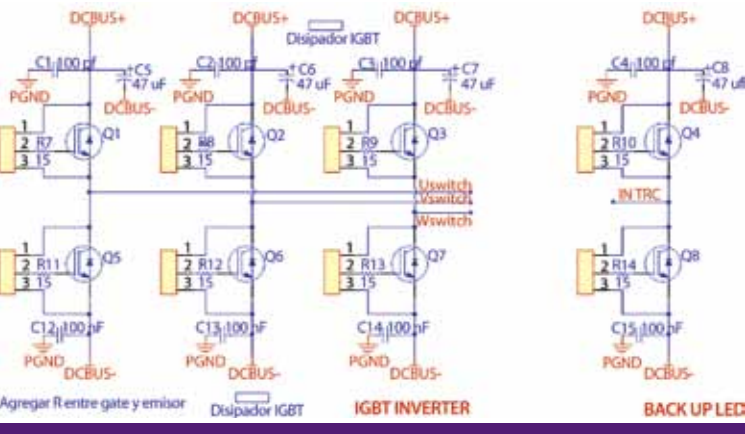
DCBUS+
DCBUS+
Disipador IGBT
DCBUS+
DCBUS+
C1 100 pf
C5 47 uF
PGND
DCBUS-
C2 100 pf
C6 47 uF
PGND
DCBUS-
C3 100 pf
C7 47 uF
PGND
DCBUS-
C4 100 pf
C8 47 uF
PGND
DCBUS-
1
2 R7
3 15
Q1
1
2 R8
3 15
Q2
1
2 R9
3 15
Q3
1
2 R10
3 15
Q4
Uswitch
Vswitch
Wswitch
IN TRC
1
2 R11
3 15
Q5
1
2 R12
3 15
Q6
1
2 R13
3 15
Q7
1
2 R14
3 15
Q8
C12 100 nF
PGND
DCBUS-
C13 100 nF
PGND
DCBUS-
C14 100 nF
PGND
DCBUS-
C15 100 nF
PGND
DCBUS-
Agregar R entre gate y emisor
Disipador IGBT
IGBT INVERTER
BACK UP LED